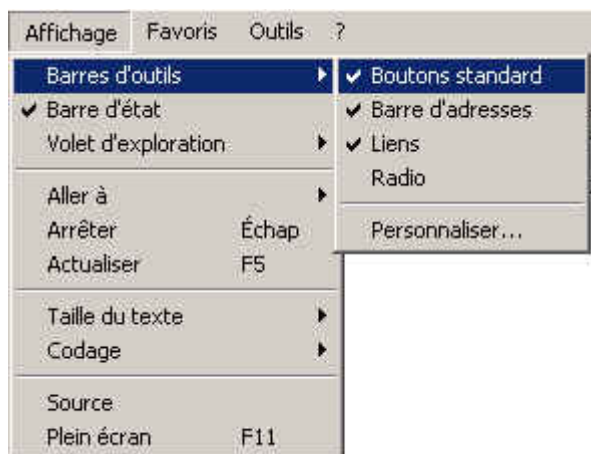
Affichage Favoris Outils ?

Barres d'outils
✔ Barre d'état
Volet d'exploration

Aller à
Arrêter Échap
Actualiser F5

Taille du texte
Codage

Source
Plein écran F11

✔ Boutons standard
✔ Barre d'adresses
✔ Liens
Radio

Personnaliser...